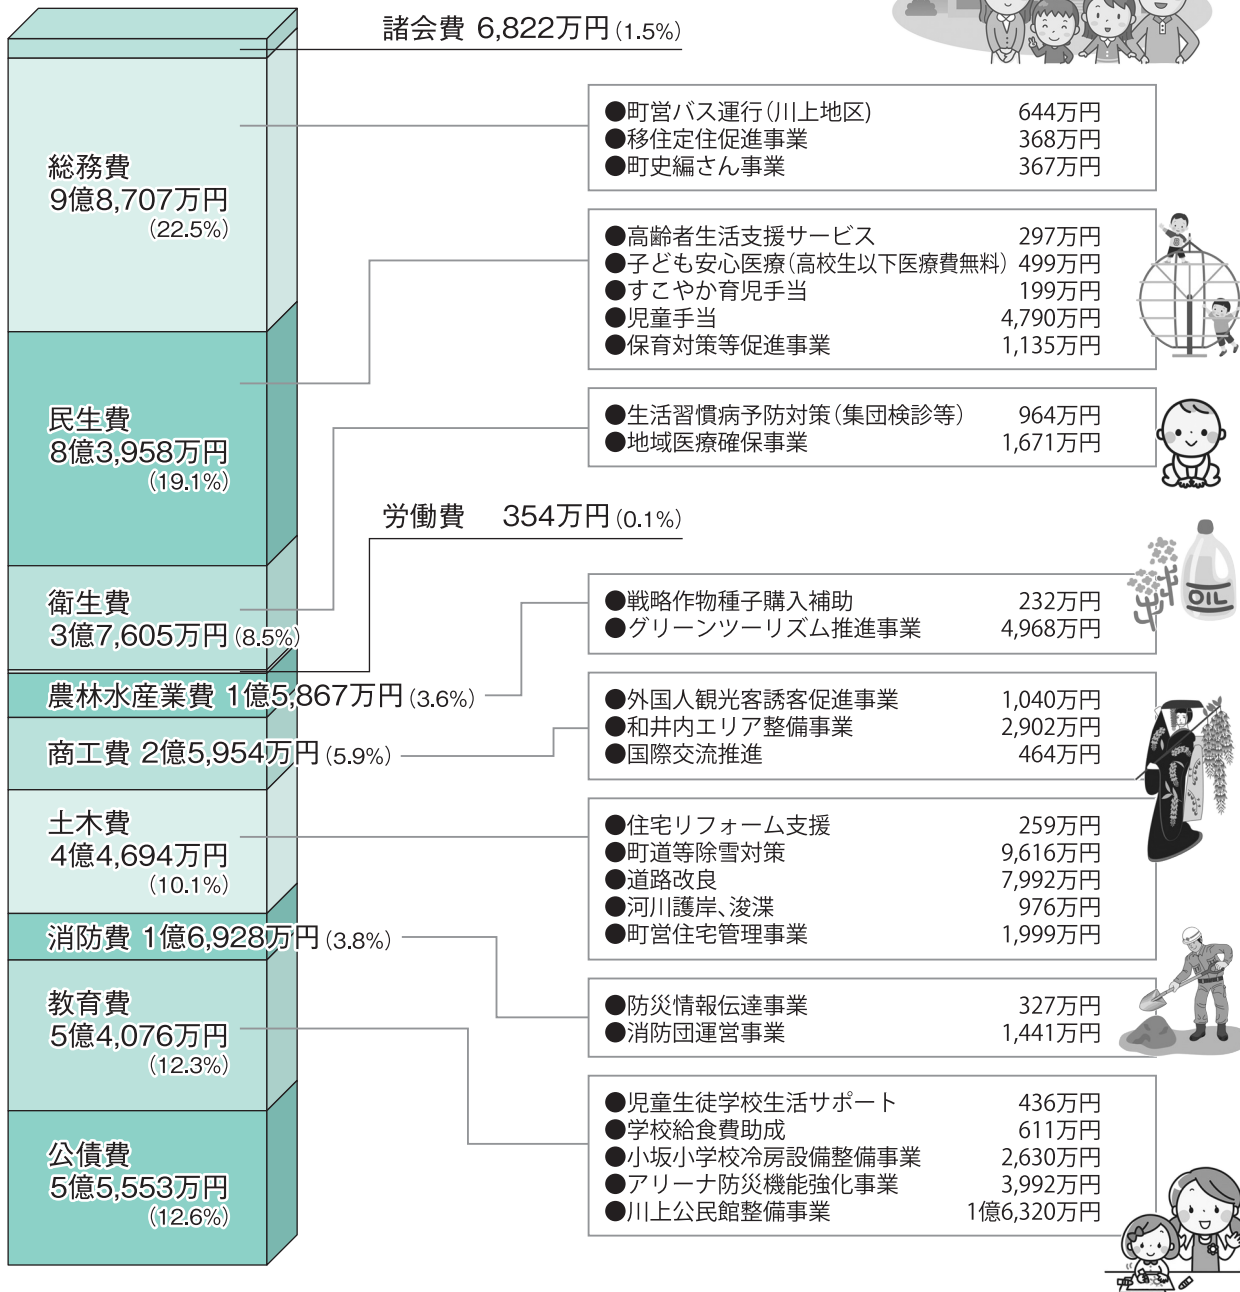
諸会費 6,822万円(1.5%)

総務費
9億8,707万円
(22.5%)

●町営バス運行(川上地区) 644万円
●移住定住促進事業 368万円
●町史編さん事業 367万円

民生費
8億3,958万円
(19.1%)

●高齢者生活支援サービス 297万円
●子ども安心医療(高校生以下医療費無料) 499万円
●すこやか育児手当 199万円
●児童手当 4,790万円
●保育対策等促進事業 1,135万円

衛生費
3億7,605万円(8.5%)

●生活習慣病予防対策(集団検診等) 964万円
●地域医療確保事業 1,671万円

労働費 354万円(0.1%)

農林水産業費 1億5,867万円(3.6%)

●戦略作物種子購入補助 232万円
●グリーンツーリズム推進事業 4,968万円

OIL

商工費 2億5,954万円(5.9%)

●外国人観光客誘客促進事業 1,040万円
●和井内エリア整備事業 2,902万円
●国際交流推進 464万円

土木費
4億4,694万円
(10.1%)

●住宅リフォーム支援 259万円
●町道等除雪対策 9,616万円
●道路改良 7,992万円
●河川護岸、浚渫 976万円
●町営住宅管理事業 1,999万円

消防費 1億6,928万円(3.8%)

●防災情報伝達事業 327万円
●消防団運営事業 1,441万円

教育費
5億4,076万円
(12.3%)

●児童生徒学校生活サポート 436万円
●学校給食費助成 611万円
●小坂小学校冷房設備整備事業 2,630万円
●アリーナ防災機能強化事業 3,992万円
●川上公民館整備事業 1億6,320万円

公債費
5億5,553万円
(12.6%)